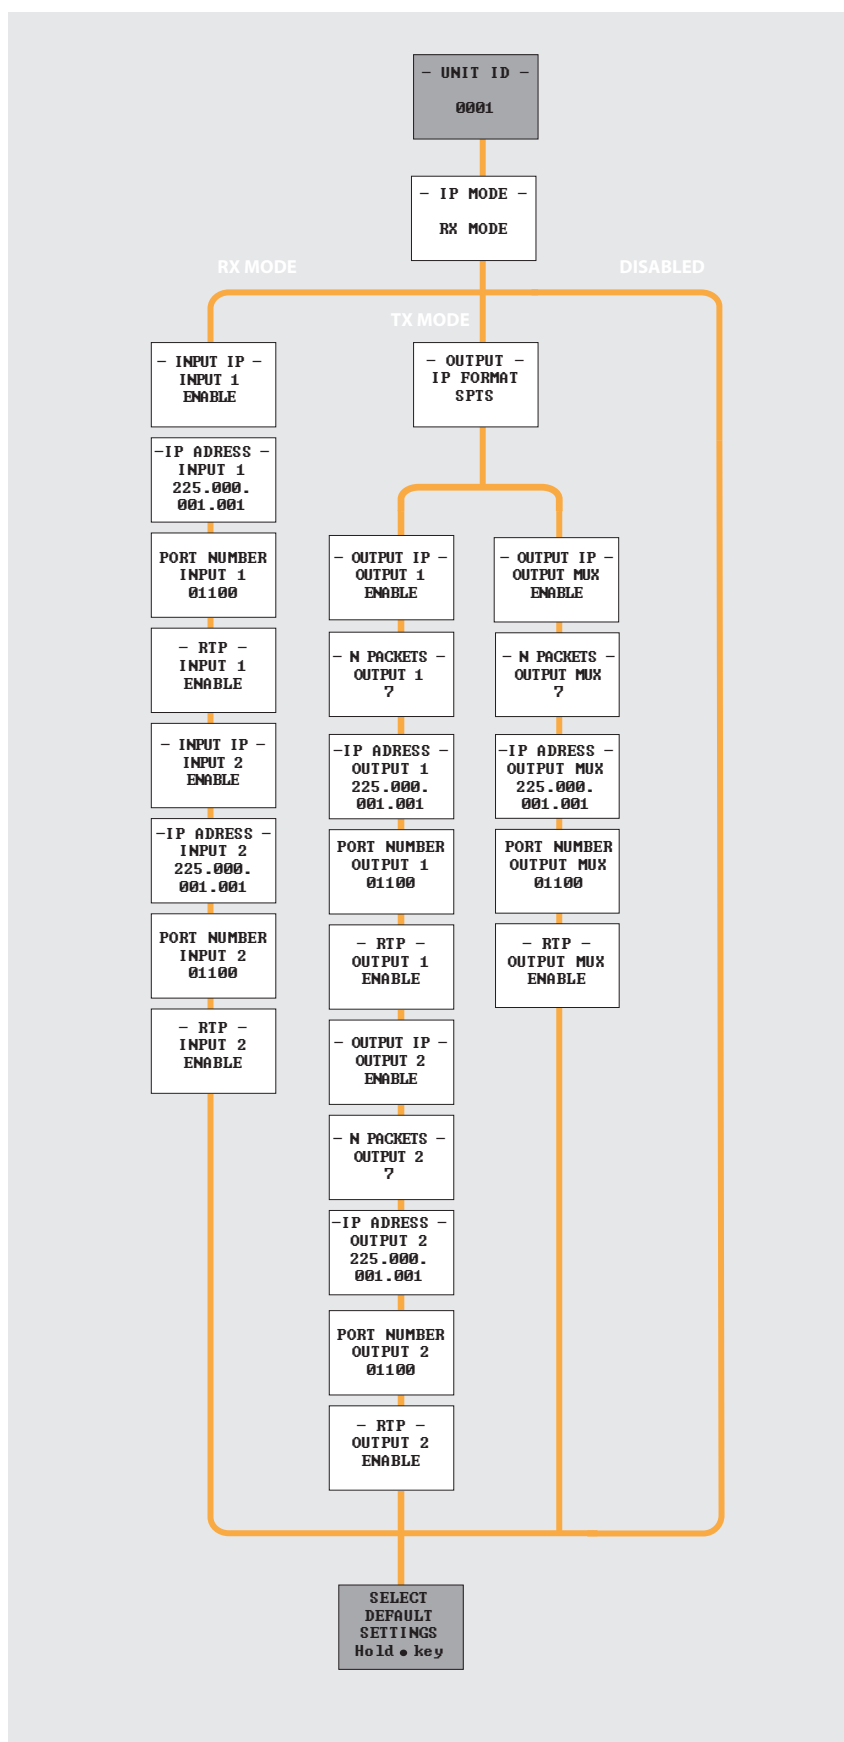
– UNIT ID –
0001

– IP MODE –
RX MODE

RX MODE

DISABLED

TX MODE

– INPUT IP –
INPUT 1
ENABLE

–IP ADRESS –
INPUT 1
225.000.
001.001

PORT NUMBER
INPUT 1
01100

– RTP –
INPUT 1
ENABLE

– INPUT IP –
INPUT 2
ENABLE

–IP ADRESS –
INPUT 2
225.000.
001.001

PORT NUMBER
INPUT 2
01100

– RTP –
INPUT 2
ENABLE

– OUTPUT –
IP FORMAT
SPTS

– OUTPUT IP –
OUTPUT 1
ENABLE

– N PACKETS –
OUTPUT 1
7

–IP ADRESS –
OUTPUT 1
225.000.
001.001

PORT NUMBER
OUTPUT 1
01100

– RTP –
OUTPUT 1
ENABLE

– OUTPUT IP –
OUTPUT 2
ENABLE

– N PACKETS –
OUTPUT 2
7

–IP ADRESS –
OUTPUT 2
225.000.
001.001

PORT NUMBER
OUTPUT 2
01100

– RTP –
OUTPUT 2
ENABLE

– OUTPUT IP –
OUTPUT MUX
ENABLE

– N PACKETS –
OUTPUT MUX
7

–IP ADRESS –
OUTPUT MUX
225.000.
001.001

PORT NUMBER
OUTPUT MUX
01100

– RTP –
OUTPUT MUX
ENABLE

SELECT
DEFAULT
SETTINGS
Hold • key